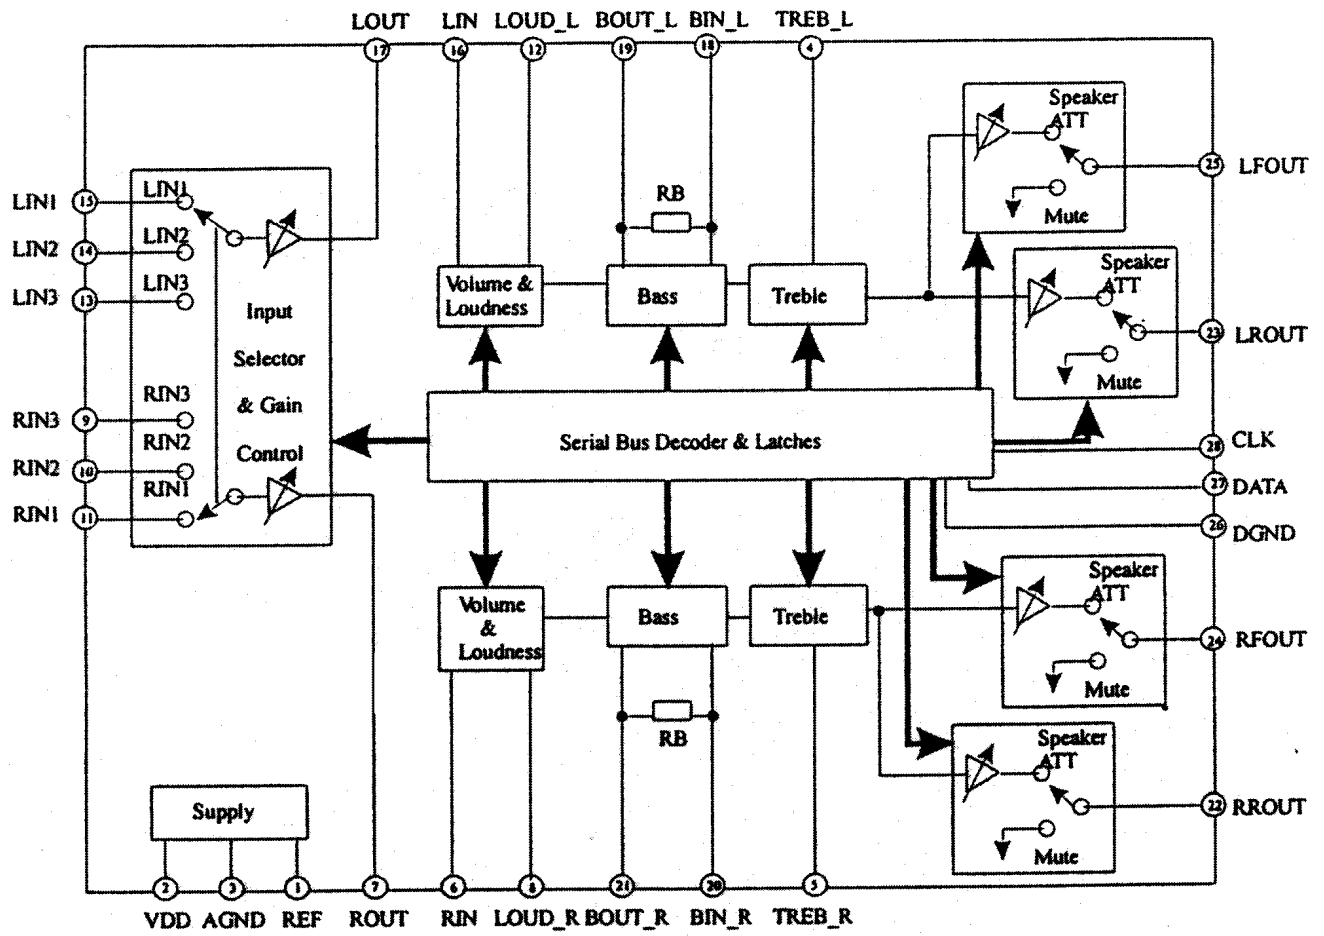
LOUT LIN LOUD_L BOUT_L BIN_L TREB_L

17 16 12 19 18 4

LIN1 15
LIN2 14
LIN3 13
RIN3 9
RIN2 10
RIN1 11

LIN1
LIN2
LIN3
RIN3
RIN2
RIN1

Input Selector & Gain Control

RB

Volume & Loudness

Bass

Treble

Speaker ATT
Mute

25 LFOUT

Speaker ATT
Mute

23 LROUT

Serial Bus Decoder & Latches

28 CLK
27 DATA
26 DGND

Volume & Loudness

Bass

Treble

Speaker ATT
Mute

24 RFOUT

RB

Speaker ATT
Mute

22 RROUT

Supply

2 3 1 7 6 8 21 20 5

VDD AGND REF ROUT RIN LOUD_R BOUT_R BIN_R TREB_R